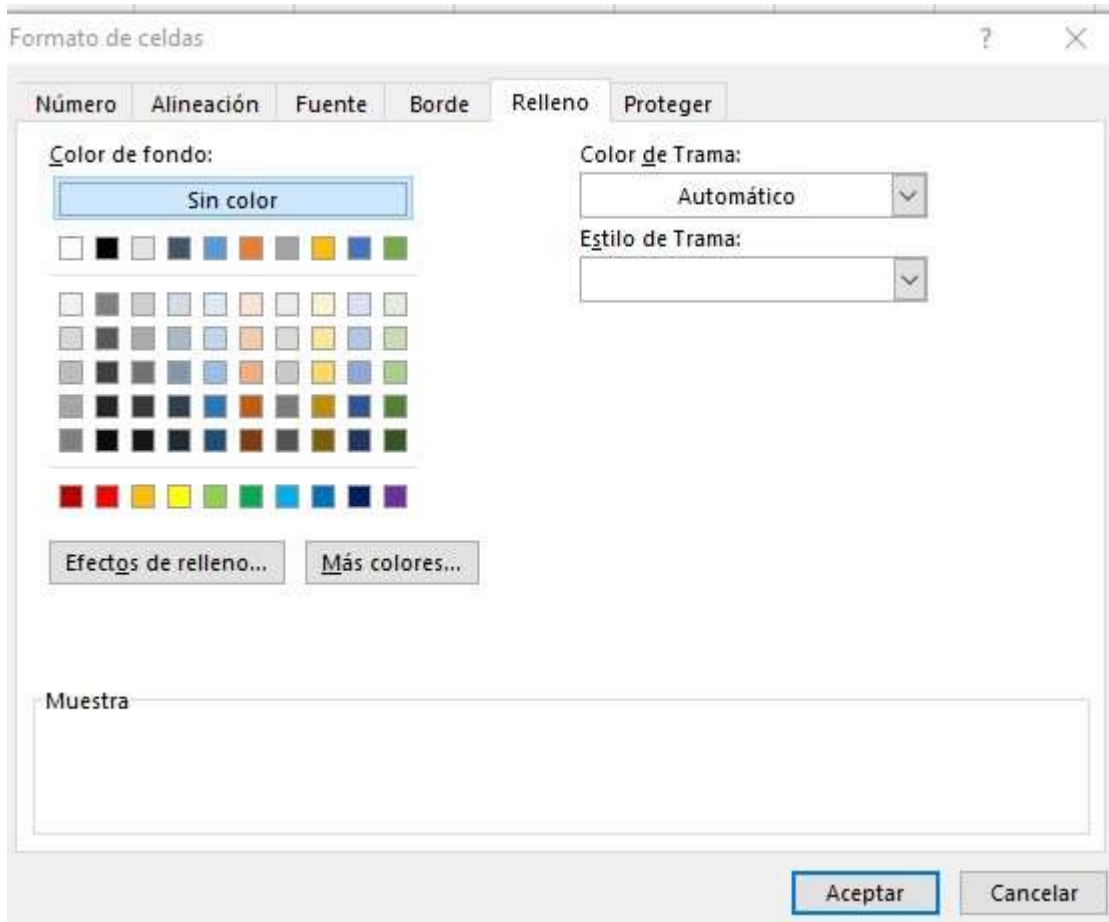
Formato de celdas

?

×

Número Alineación Fuente Borde Relleno Proteger

Color de fondo:

Sin color

Color de Trama:

Automático

Estilo de Trama:

Efectos de relleno...

Más colores...

Muestra

Aceptar

Cancelar